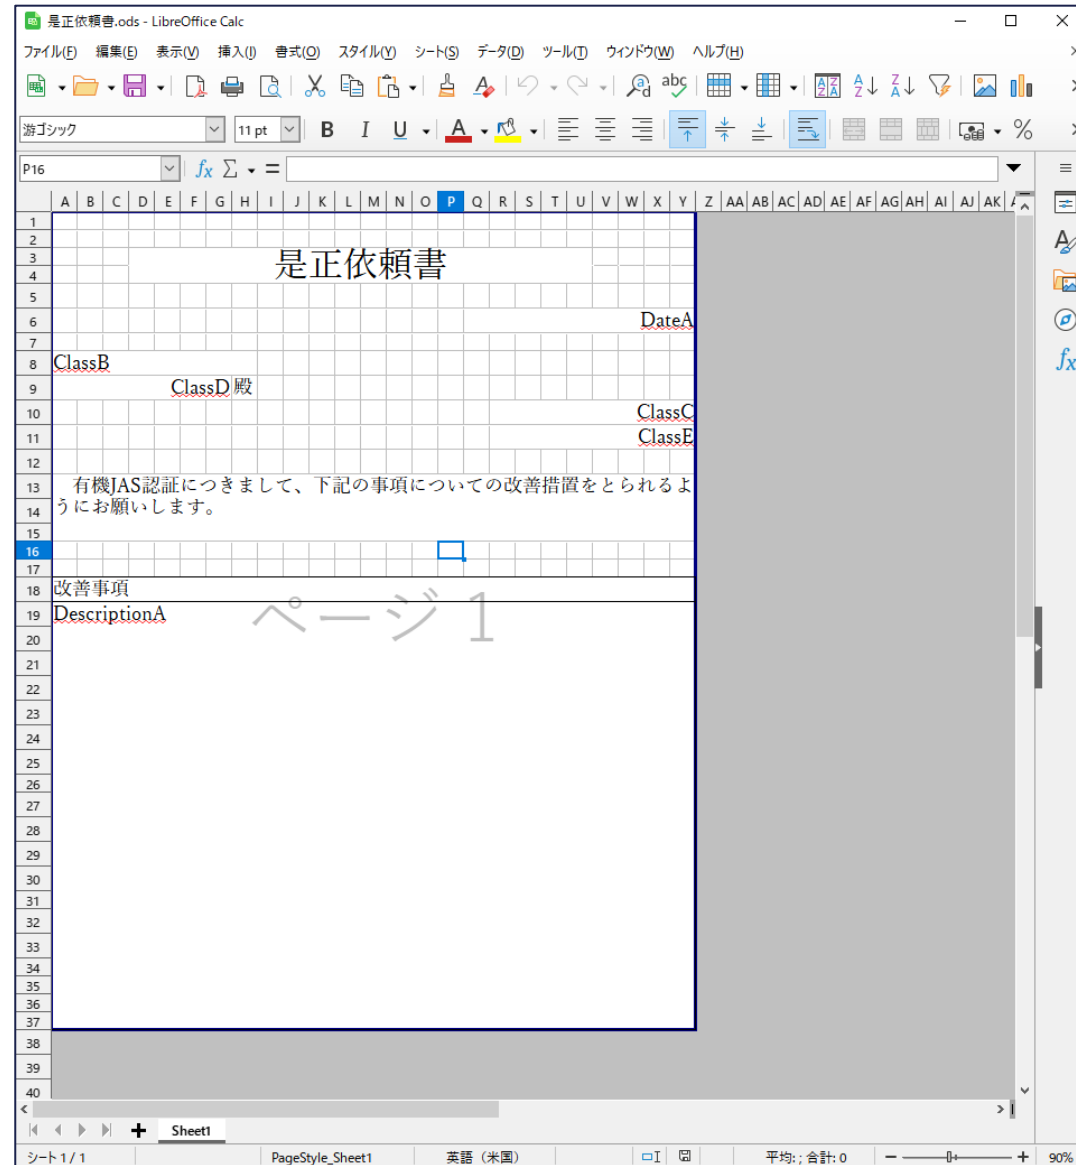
是正依頼書.ods - LibreOffice Calc

ファイル(F) 編集(E) 表示(V) 挿入(I) 書式(O) スタイル(Y) シート(S) データ(D) ツール(T) ウィンドウ(W) ヘルプ(H)

游ゴシック 11 pt

P16

A B C D E F G H I J K L M N O P Q R S T U V W X Y Z AA AB AC AD AE AF AG AH AI AJ AK

是正依頼書

DateA

ClassB

ClassD 殿

ClassC

ClassE

有機JAS認証につきまして、下記の事項についての改善措置をとられるようにお願いします。

改善事項

DescriptionA

ページ 1

Sheet1

シート 1 / 1 PageStyle_Sheet1 英語 (米国) 平均: ; 合計: 0 90%